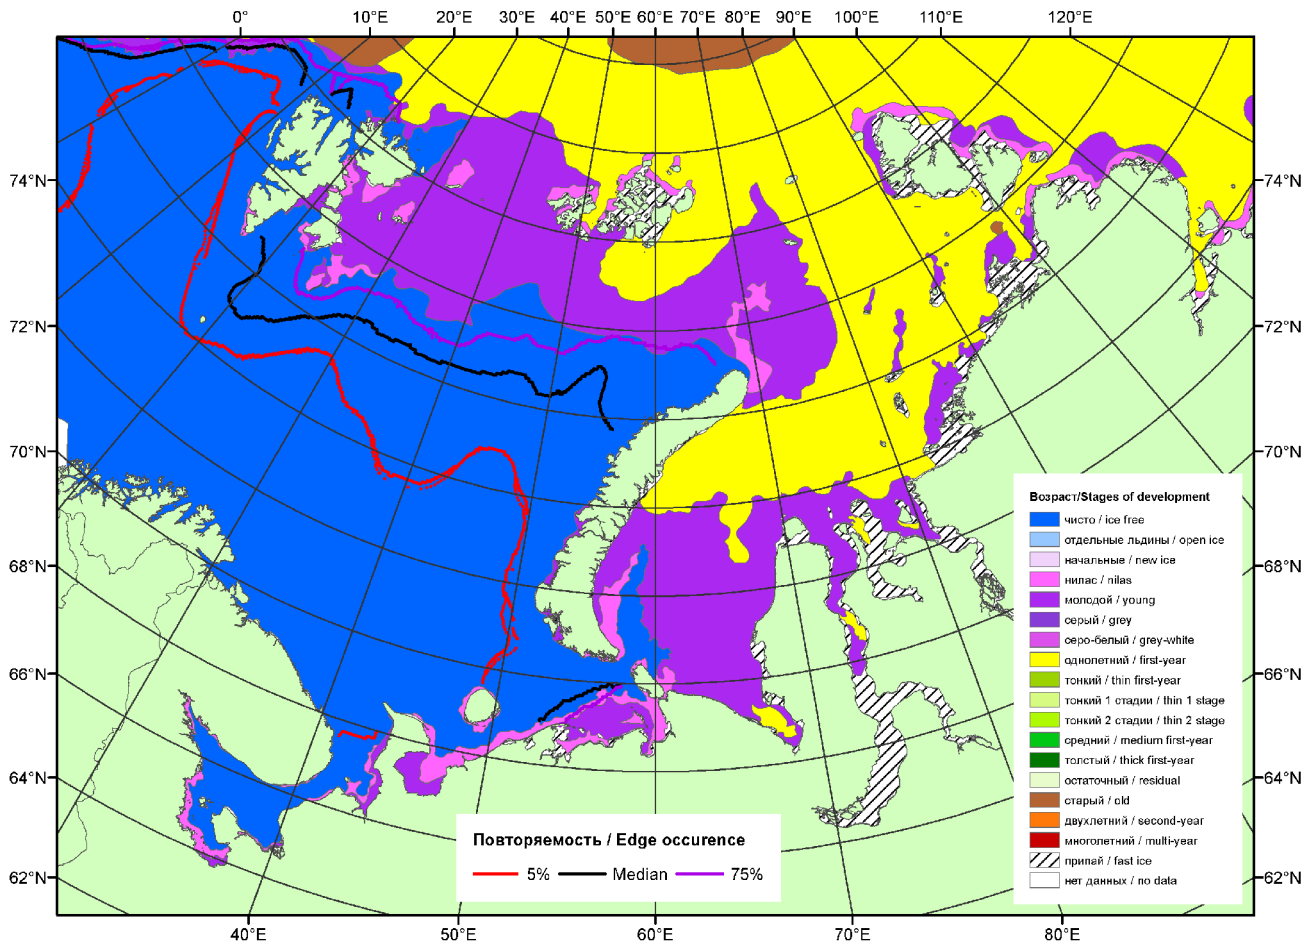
0°
10°E
20°E
30°E
40°E
50°E
60°E
70°E
80°E
90°E
100°E
110°E
120°E

74°N
72°N
70°N
68°N
66°N
64°N
62°N

74°N
72°N
70°N
68°N
66°N
64°N
62°N

40°E
50°E
60°E
70°E
80°E

Возраст/Stages of development

чисто / ice free
отдельные льдины / open ice
начальные / new ice
нилас / nilas
молодой / young
серый / grey
серо-белый / grey-white
однолетний / first-year
тонкий / thin first-year
тонкий 1 стадии / thin 1 stage
тонкий 2 стадии / thin 2 stage
средний / medium first-year
толстый / thick first-year
остаточный / residual
старый / old
двухлетний / second-year
многолетний / multi-year
припай / fast ice
нет данных / no data

Повторяемость / Edge occurence
5%
Median
75%